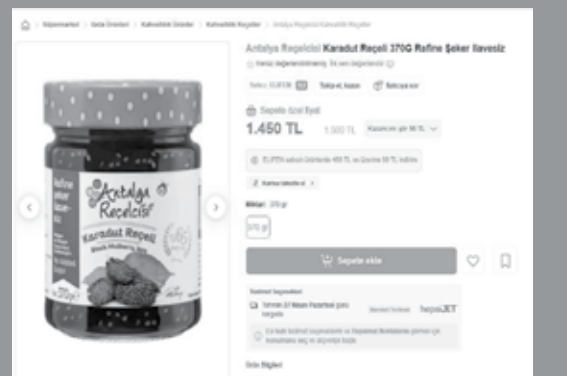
Süpermarket > Gıda Ürünleri > Kahvaltılık Ürünler > Kahvaltılık Reçeller > Antalya Reçelcisi Kahvaltılık Reçeller

Antalya Reçelcisi Karadut Reçeli 370G Rafine Şeker İlavesiz

Henüz değerlendirilmemiş. İlk sen değerlendir

Satıcı: ELIFTEN

Sepete özel fiyat

1.450 TL 1.500 TL

Antalya Reçelcisi

Karadut Reçeli

Black Mulberry Jam

370 gr

Miktar: 370 gr

370 gr

Sepete ekle

hepsiJET

Ürün Bilgileri